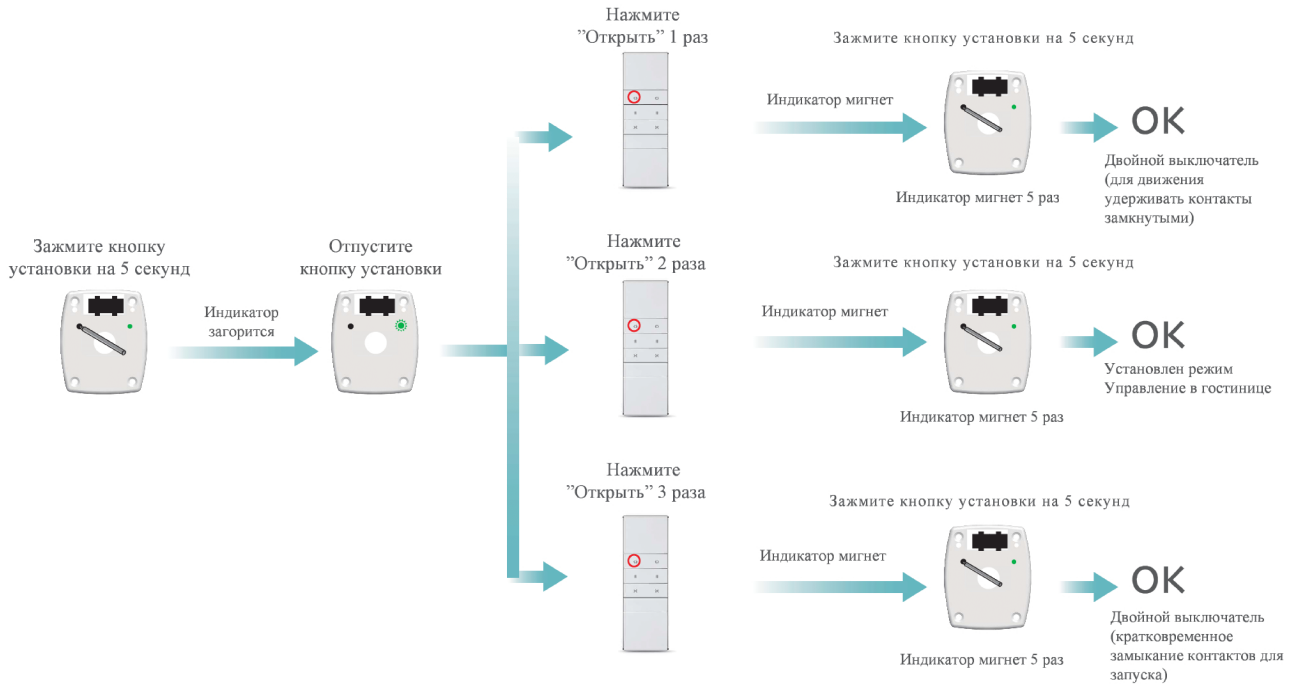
Зажмите кнопку установки на 5 секунд

Индикатор загорится

Отпустите кнопку установки

Нажмите ”Открыть” 1 раз

Индикатор мигнет

Зажмите кнопку установки на 5 секунд

Индикатор мигнет 5 раз

OK

Двойной выключатель (для движения удерживать контакты замкнутыми)

Нажмите ”Открыть” 2 раза

Индикатор мигнет

Зажмите кнопку установки на 5 секунд

Индикатор мигнет 5 раз

OK

Установлен режим Управление в гостинице

Нажмите ”Открыть” 3 раза

Индикатор мигнет

Зажмите кнопку установки на 5 секунд

Индикатор мигнет 5 раз

OK

Двойной выключатель (кратковременное замыкание контактов для запуска)